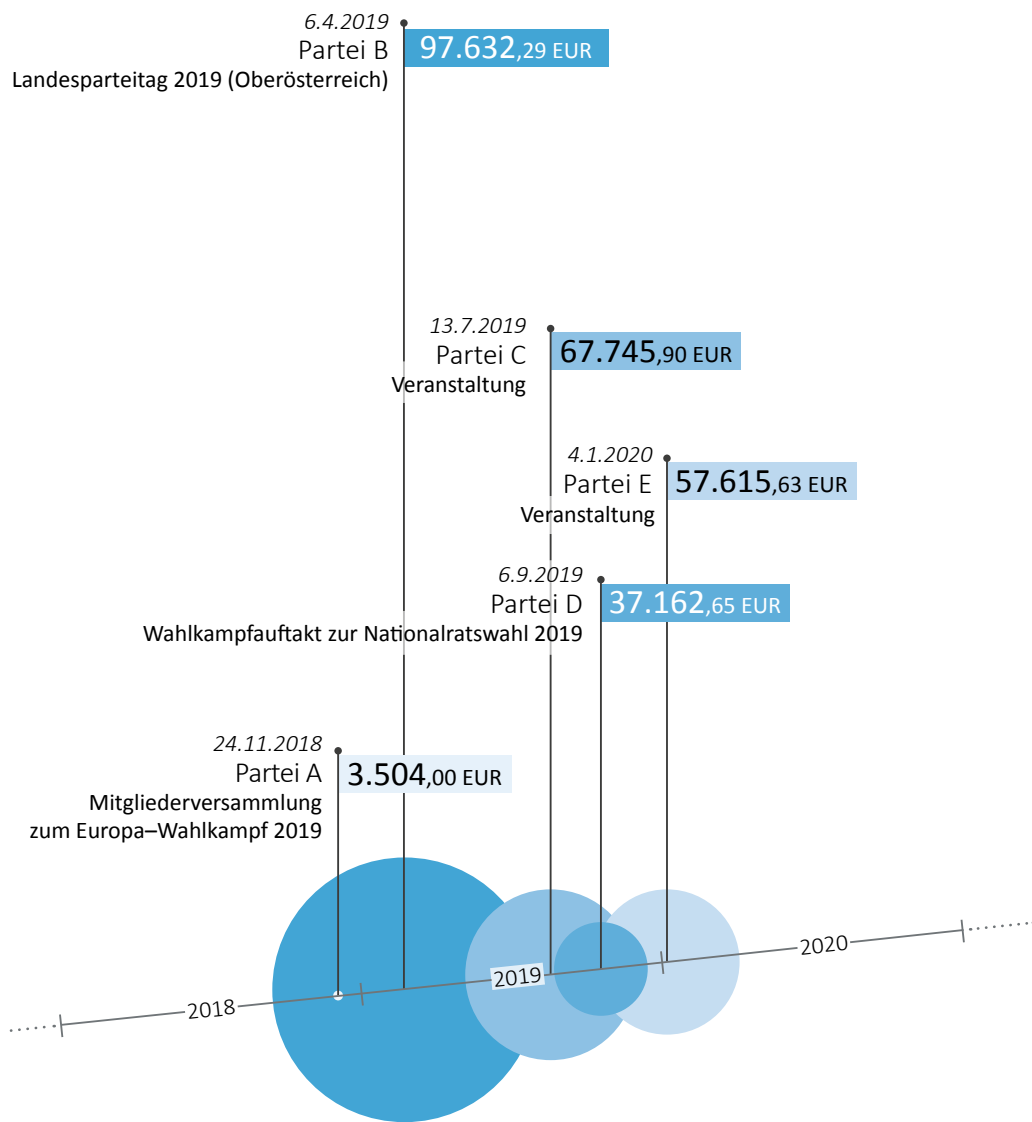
6.4.2019
Partei B
Landesparteitag 2019 (Oberösterreich)
97.632,29 EUR

13.7.2019
Partei C
Veranstaltung
67.745,90 EUR

4.1.2020
Partei E
Veranstaltung
57.615,63 EUR

6.9.2019
Partei D
Wahlkampfauftakt zur Nationalratswahl 2019
37.162,65 EUR

24.11.2018
Partei A
Mitgliederversammlung zum Europa–Wahlkampf 2019
3.504,00 EUR

2018
2019
2020